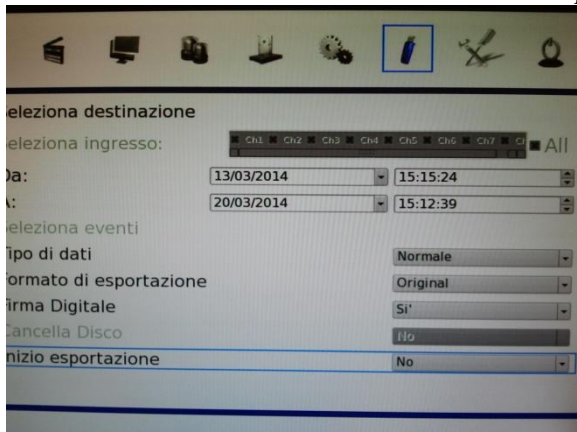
eleziona destinazione
eleziona ingresso: Ch1 Ch2 Ch3 Ch4 Ch5 Ch6 Ch7 Cl All
Da: 13/03/2014 15:15:24
A: 20/03/2014 15:12:39
eleziona eventi
Tipo di dati Normale
ormato di esportazione Original
irma Digitale Si'
Cancella Disco No
nizio esportazione No